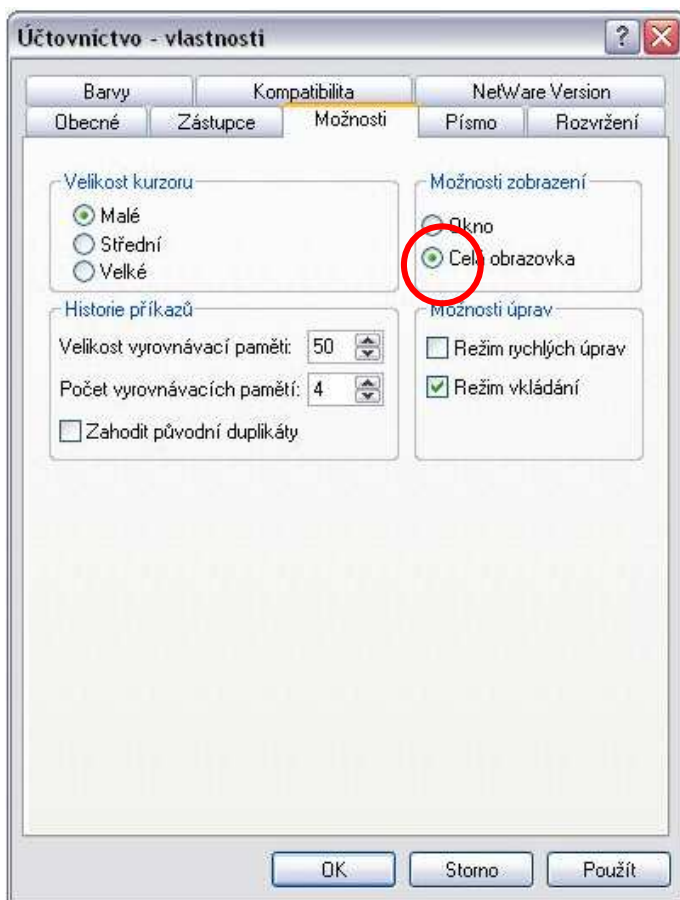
Účtovníctvo - vlastnosti

?

Barvy
Kompatibilita
NetWare Version
Obecné
Zástupce
Možnosti
Písmo
Rozvržení

Velikost kurzoru
Malé
Střední
Velké

Možnosti zobrazení
Okno
Celá obrazovka

Historie příkazů
Velikost vyrovnávací paměti: 50
Počet vyrovnávacích pamětí: 4
Zahodit původní duplikáty

Možnosti úprav
Režim rychlých úprav
Režim vkládání

OK
Storno
Použít